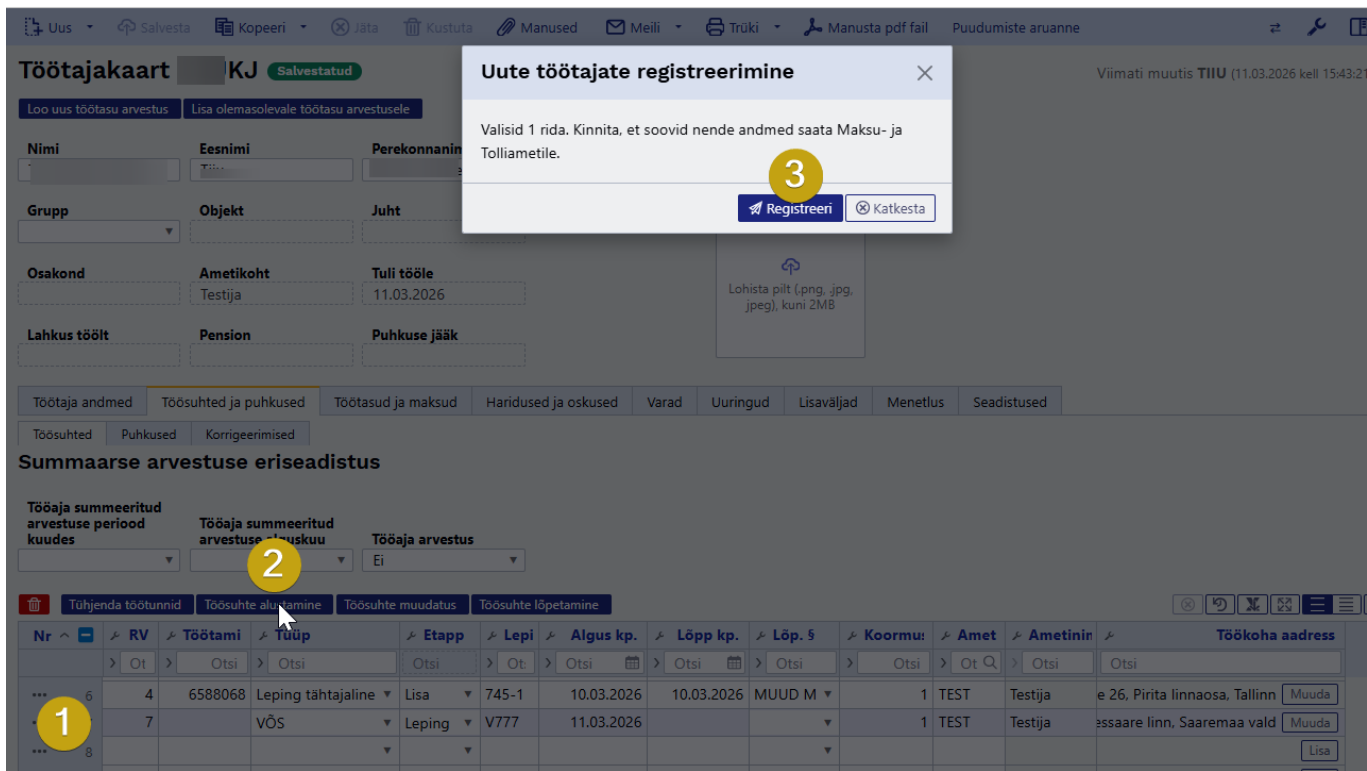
Uus Salvesta Kopeeri Jäta Kustuta Manused Meili Trüki Manusta pdf fail Puudumiste aruanne

Töötajakaart KJ Salvestatud

Viimati muutis TIIU (11.03.2026 kell 15:43:21

Loo uus töötasu arvestus Lisa olemasolevale töötasu arvestusele

Uute töötajate registreerimine

Valisid 1 rida. Kinnita, et soovid nende andmed saata Maksu- ja Tolliametile.

3

Registreeri Katkesta

Nimi
Eesnimi
Perekonnanim

Grupp
Objekt
Juht

Osakond
Ametikoht Testija
Tuli tööle 11.03.2026

Lahkus töölt
Pension
Puhkuse jääk

Lohista pilt (.png, .jpg, jpeg), kuni 2MB

Töötaja andmed | Töösuhted ja puhkused | Töötasud ja maksud | Haridused ja oskused | Varad | Uuringud | Lisaväljad | Menetlus | Seadistused

Töösuhted | Puhkused | Korrigeerimised

Summaarse arvestuse eriseadistus

Tööaja summeeritud arvestuse periood kuudes
Tööaja summeeritud arvestuse alguskuu
Tööaja arvestus
Ei

2

Tühjenda töötunnid | Töösuhte alustamine | Töösuhte muudatus | Töösuhte lõpetamine

| Nr | RV | Töötami | Tüüp | Etapp | Lepi | Algus kp. | Lõpp kp. | Löp. § | Koormus | Amet | Ametinin | Töökoha aadress |
|---|---|---|---|---|---|---|---|---|---|---|---|---|
| | Ot | Otsi | Otsi | Otsi | Ot | Otsi | Otsi | Otsi | Otsi | Ot | Otsi | Otsi |
| 6 | 4 | 6588068 | Leping tähtajaline | Lisa | 745-1 | 10.03.2026 | 10.03.2026 | MUUD M | 1 | TEST | Testija | e 26, Pirita linnaosa, Tallinn Muuda |
| 1 | 7 | | VÕS | Leping | V777 | 11.03.2026 | | | 1 | TEST | Testija | essaare linn, Saaremaa vald Muuda |
| 8 | | | | | | | | | | | | Lisa |